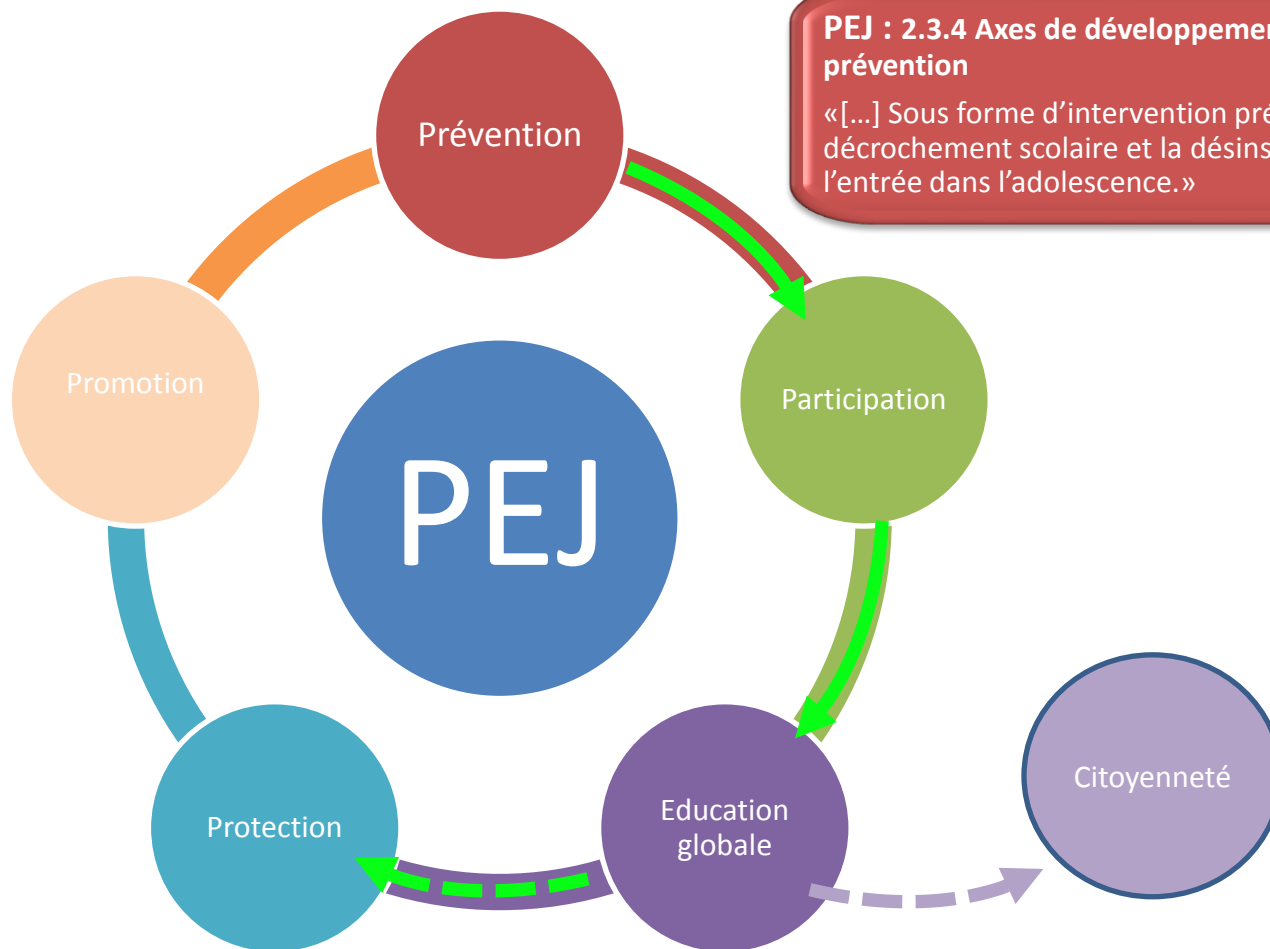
PEJ : 2.3.4 Axes de développemen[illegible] prévention

«[…] Sous forme d'intervention pré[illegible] décrochement scolaire et la désins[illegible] l'entrée dans l'adolescence.»

Prévention

Participation

Promotion

PEJ

Protection

Education globale

Citoyenneté